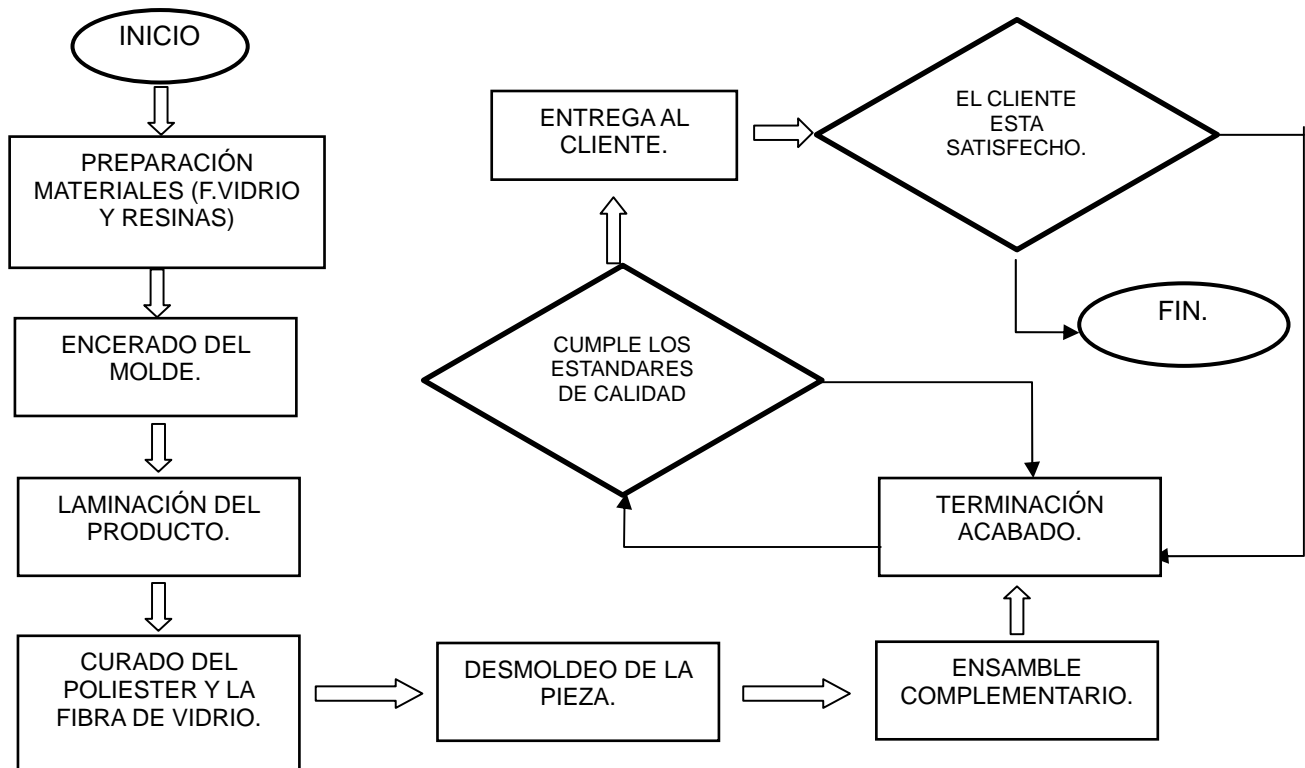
INICIO

PREPARACIÓN MATERIALES (F.VIDRIO Y RESINAS)

ENCERADO DEL MOLDE.

LAMINACIÓN DEL PRODUCTO.

CURADO DEL POLIESTER Y LA FIBRA DE VIDRIO.

DESMOLDEO DE LA PIEZA.

ENSAMBLE COMPLEMENTARIO.

TERMINACIÓN ACABADO.

CUMPLE LOS ESTANDARES DE CALIDAD

ENTREGA AL CLIENTE.

EL CLIENTE ESTA SATISFECHO.

FIN.